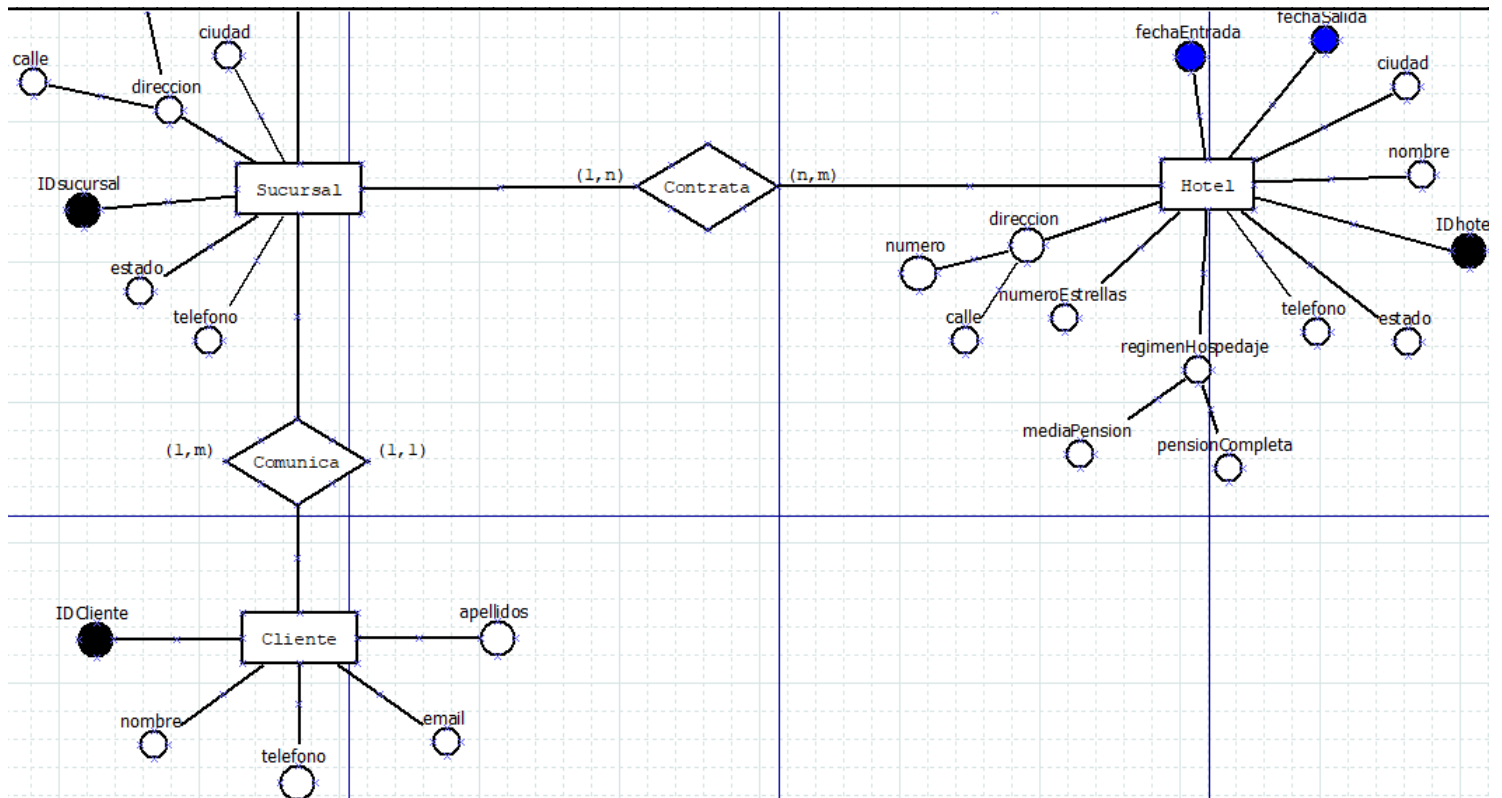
ciudad
calle
direccion
IDsucursal
Sucursal
estado
telefono
(1,n)
Contrata
(n,m)
fechaEntrada
fechaSalida
ciudad
nombre
Hotel
IDhote
direccion
numero
numeroEstrellas
calle
telefono
estado
regimenHospedaje
mediaPension
pensionCompleta
(1,m)
Comunica
(1,1)
IDCliente
Cliente
apellidos
nombre
telefono
email